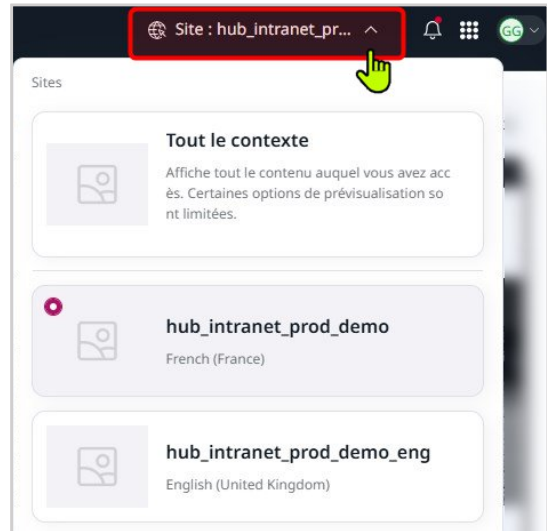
Site : hub_intranet_pr...

GG

Sites

Tout le contexte

Affiche tout le contenu auquel vous avez accès. Certaines options de prévisualisation sont limitées.

hub_intranet_prod_demo

French (France)

hub_intranet_prod_demo_eng

English (United Kingdom)